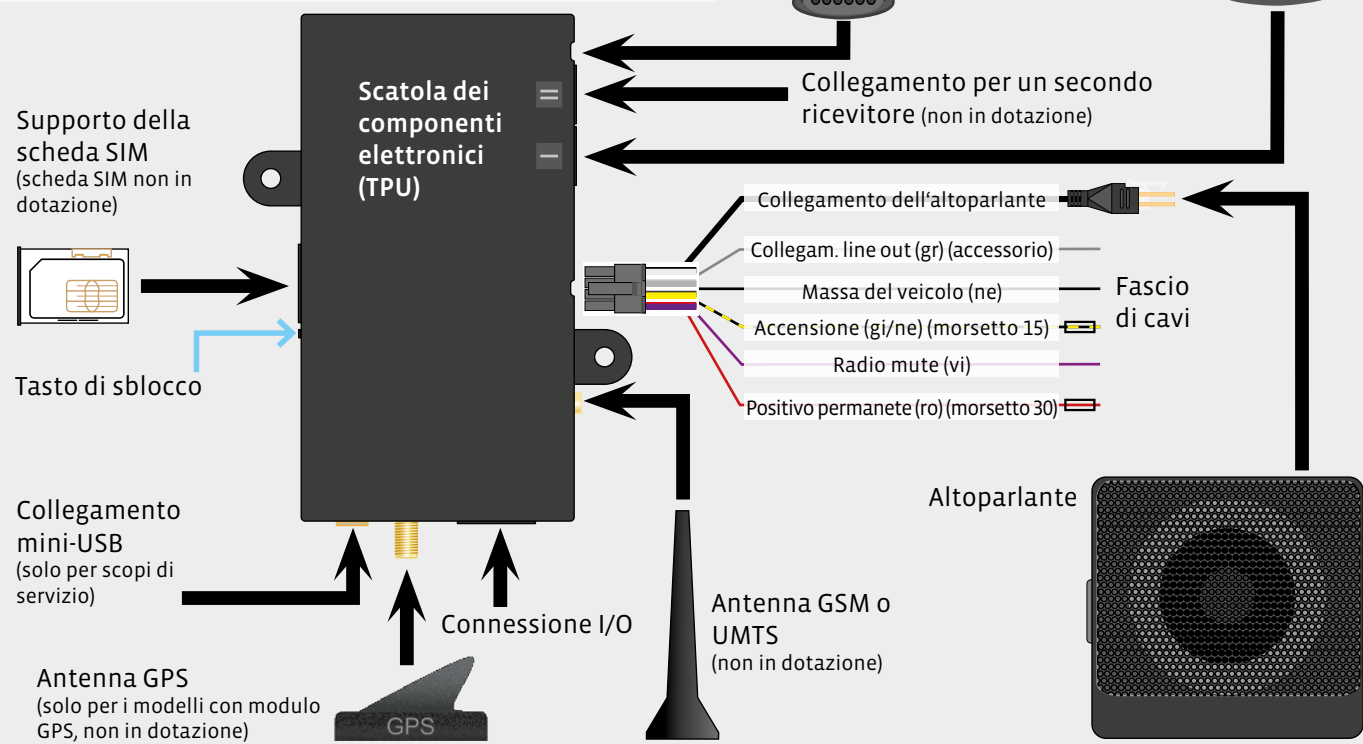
Scatola dei componenti elettronici (TPU)

Collegamento per un secondo ricevitore (non in dotazione)

Supporto della scheda SIM (scheda SIM non in dotazione)

Collegamento dell'altoparlante

Collegam. line out (gr) (accessorio)

Massa del veicolo (ne)

Fascio di cavi

Accensione (gi/ne) (morsetto 15)

Radio mute (vi)

Positivo permanete (ro) (morsetto 30)

Tasto di sblocco

Altoparlante

Collegamento mini-USB (solo per scopi di servizio)

Connessione I/O

Antenna GSM o UMTS (non in dotazione)

Antenna GPS (solo per i modelli con modulo GPS, non in dotazione)

GPS